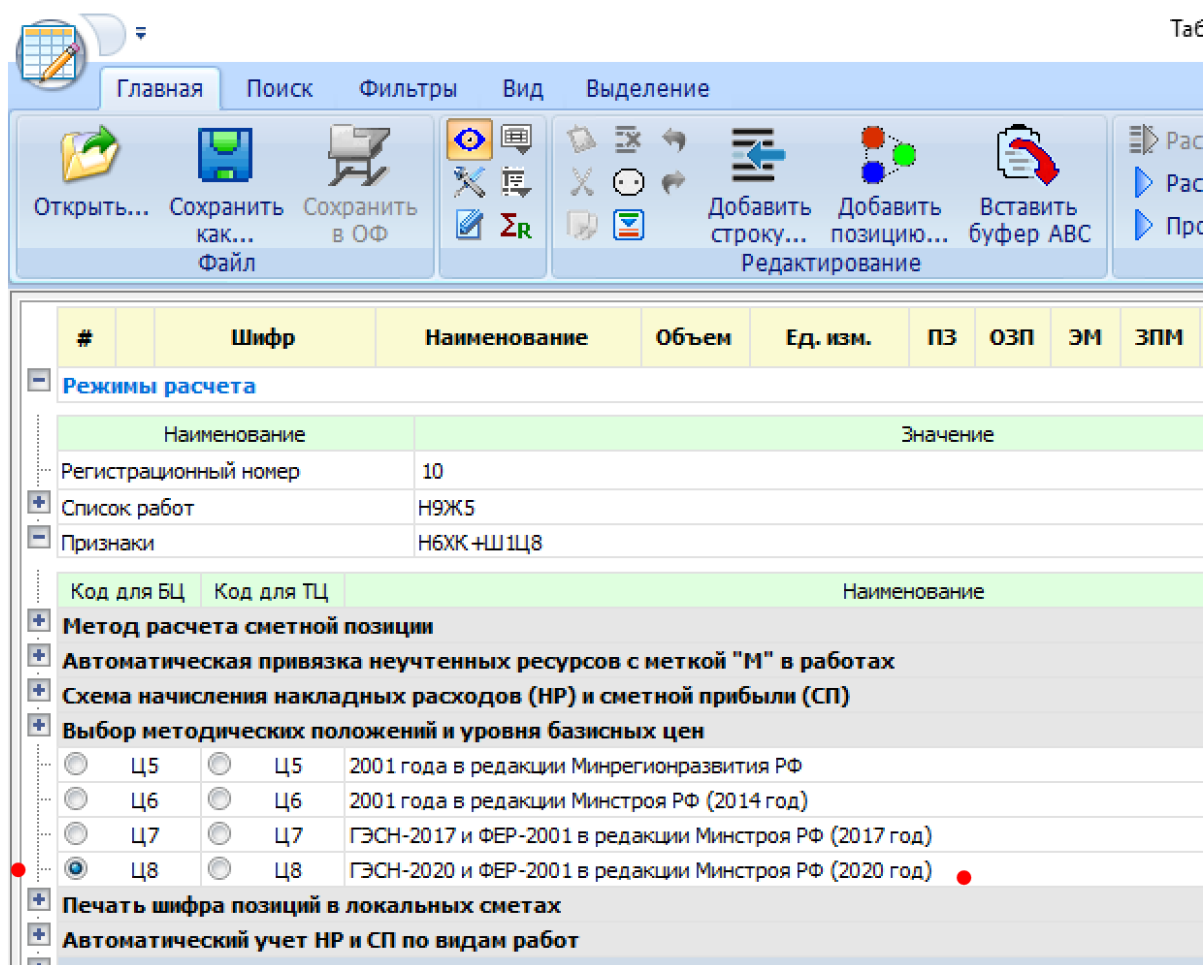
Таб

Главная Поиск Фильтры Вид Выделение

Открыть... Сохранить как... Сохранить в ОФ
Файл

Добавить строку... Добавить позицию... Вставить буфер ABC
Редактирование

Рас
Рас
Про

| # | | Шифр | Наименование | Объем | Ед. изм. | ПЗ | ОЗП | ЭМ | ЗПМ |
|---|---|---|---|---|---|---|---|---|---|

Режимы расчета

| Наименование | Значение |
|---|---|
| Регистрационный номер | 10 |
| Список работ | Н9Ж5 |
| Признаки | Н6ХК+Ш1Ц8 |

| Код для БЦ | Код для ТЦ | Наименование |
|---|---|---|

Метод расчета сметной позиции
Автоматическая привязка неучтенных ресурсов с меткой "М" в работах
Схема начисления накладных расходов (НР) и сметной прибыли (СП)
Выбор методических положений и уровня базисных цен

| Ц5 | Ц5 | 2001 года в редакции Минрегионразвития РФ |
|---|---|---|
| Ц6 | Ц6 | 2001 года в редакции Минстроя РФ (2014 год) |
| Ц7 | Ц7 | ГЭСН-2017 и ФЕР-2001 в редакции Минстроя РФ (2017 год) |
| Ц8 | Ц8 | ГЭСН-2020 и ФЕР-2001 в редакции Минстроя РФ (2020 год) |

Печать шифра позиций в локальных сметах
Автоматический учет НР и СП по видам работ